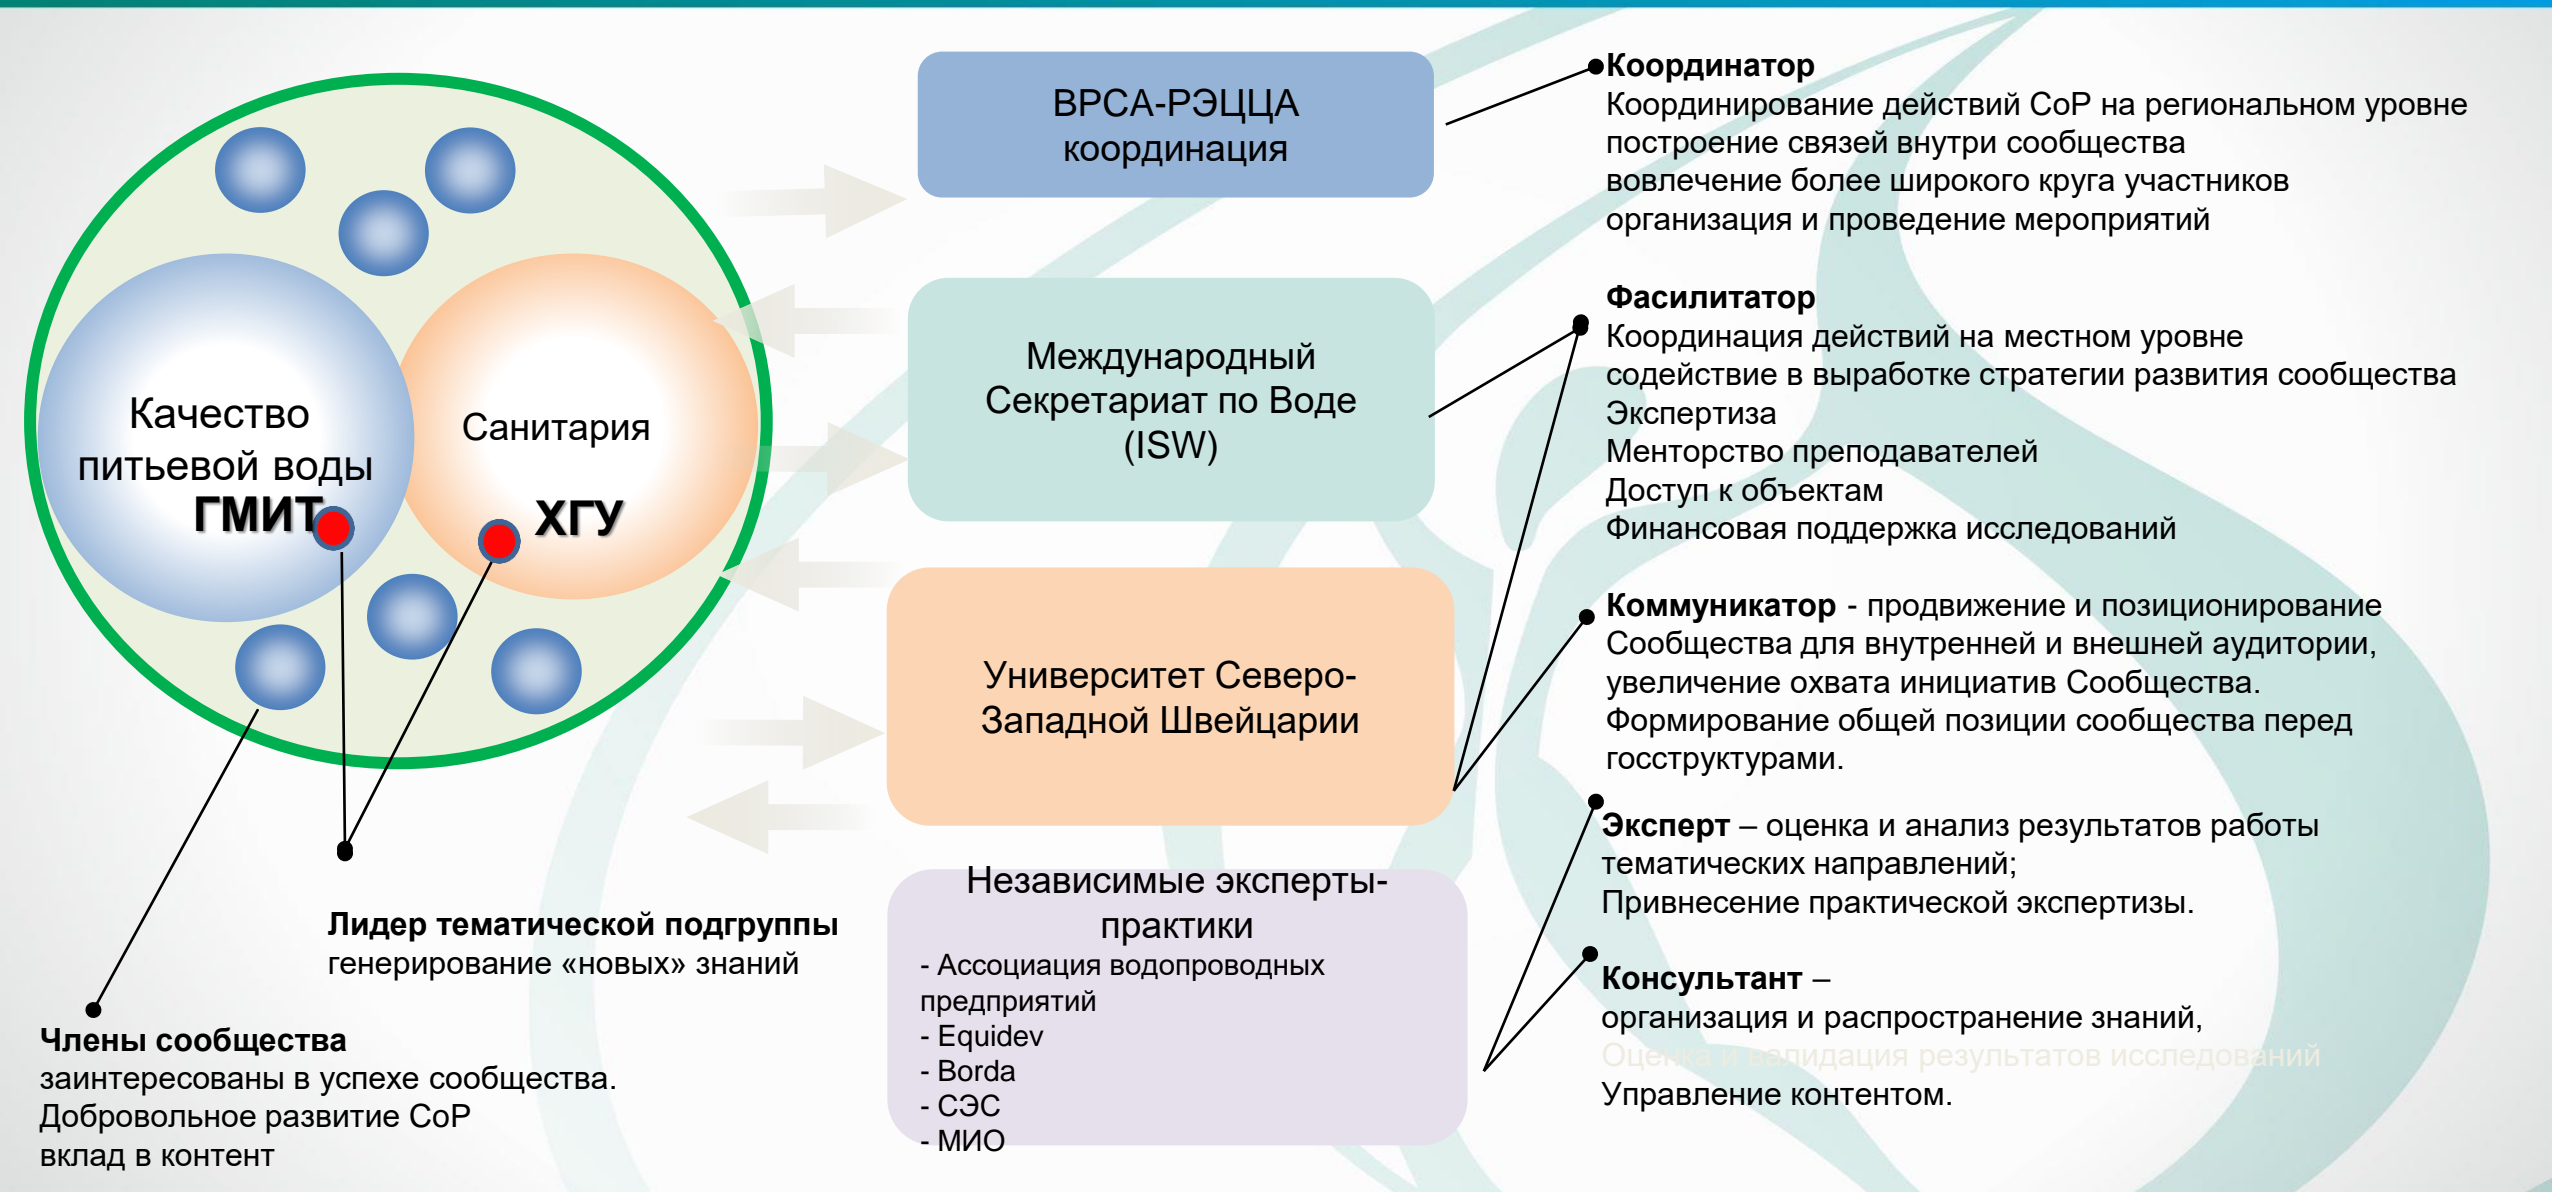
Качество питьевой воды
ГМИТ
Санитария
ХГУ

ВРСА-РЭЦЦА координация

Международный Секретариат по Воде (ISW)

Университет Северо-Западной Швейцарии

Независимые эксперты-практики
- Ассоциация водопроводных предприятий
- Equidev
- Borda
- СЭС
- МИО

Лидер тематической подгруппы
генерирование «новых» знаний

Члены сообщества
заинтересованы в успехе сообщества.
Добровольное развитие CoP
вклад в контент

Координатор
Координирование действий CoP на региональном уровне
построение связей внутри сообщества
вовлечение более широкого круга участников
организация и проведение мероприятий

Фасилитатор
Координация действий на местном уровне
содействие в выработке стратегии развития сообщества
Экспертиза
Менторство преподавателей
Доступ к объектам
Финансовая поддержка исследований

Коммуникатор - продвижение и позиционирование Сообщества для внутренней и внешней аудитории, увеличение охвата инициатив Сообщества.
Формирование общей позиции сообщества перед госструктурами.

Эксперт – оценка и анализ результатов работы тематических направлений;
Привнесение практической экспертизы.

Консультант –
организация и распространение знаний,
Оценка и валидация результатов исследований
Управление контентом.